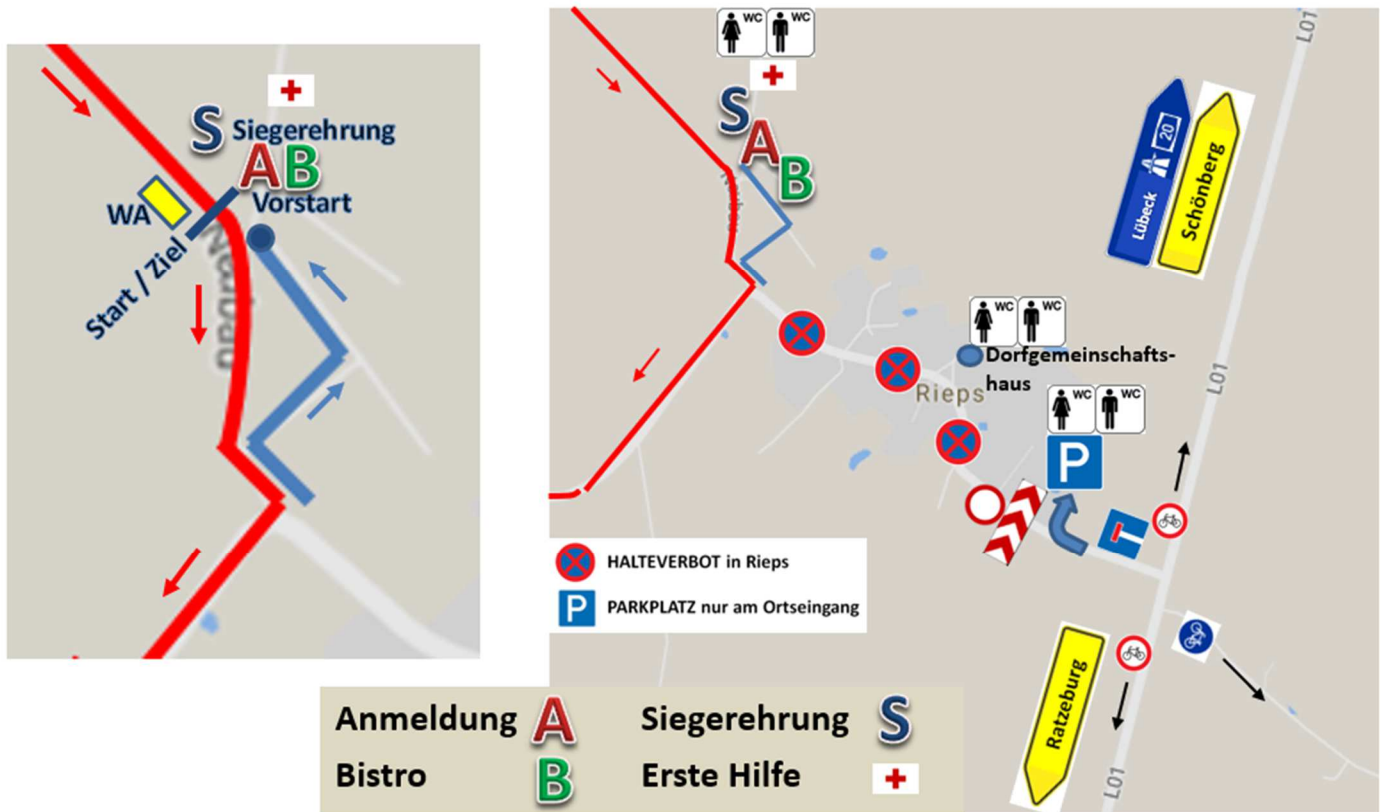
S Siegerehrung
A B
WA
Vorstart
Start / Ziel

WC WC
S A B
L01
20
Lübeck
Schönberg
WC WC
Dorfgemeinschaftshaus
Rieps
WC WC
P
L01
HALTEVERBOT in Rieps
P PARKPLATZ nur am Ortseingang
Ratzeburg
L01

Anmeldung A
Siegerehrung S
Bistro B
Erste Hilfe